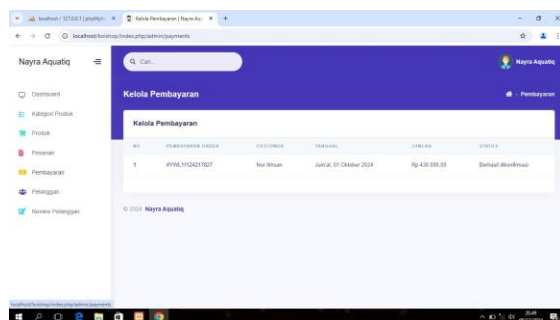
localhost / 127.0.0.1 | phpMyA ×
Kelola Pembayaran | Nayra Aq ×
+

localhost/koishop/index.php/admin/payments

Nayra Aquatiq

Q Cari...

Nayra Aquatiq

Dashboard
Kategori Produk
Produk
Pesanan
Pembayaran
Pelanggan
Review Pelanggan

Kelola Pembayaran

Pembayaran

Kelola Pembayaran

| NO | PEMBAYARAN ORDER | CUSTOMER | TANGGAL | JUMLAH | STATUS |
|---|---|---|---|---|---|
| 1 | XYWL11124217827 | Nur Ikhsan | Jum'at, 01 Oktober 2024 | Rp 430.000,00 | Berhasil dikonfirmasi |

© 2024 Nayra Aquatiq

localhost/koishop/index.php/admin/payments

20:48
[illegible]